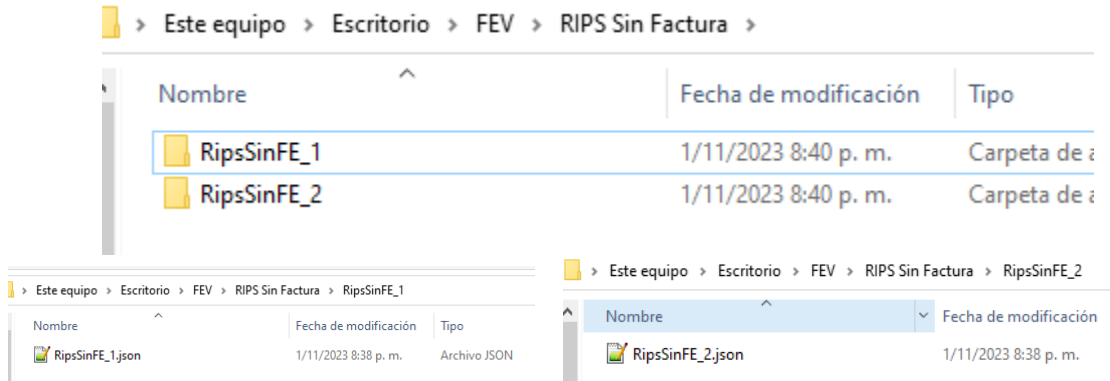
› Este equipo › Escritorio › FEV › RIPS Sin Factura ›

| Nombre | Fecha de modificación | Tipo |
|---|---|---|
| RipsSinFE_1 | 1/11/2023 8:40 p. m. | Carpeta de a |
| RipsSinFE_2 | 1/11/2023 8:40 p. m. | Carpeta de a |

› Este equipo › Escritorio › FEV › RIPS Sin Factura › RipsSinFE_1

| Nombre | Fecha de modificación | Tipo |
|---|---|---|
| RipsSinFE_1.json | 1/11/2023 8:38 p. m. | Archivo JSON |

› Este equipo › Escritorio › FEV › RIPS Sin Factura › RipsSinFE_2

| Nombre | Fecha de modificación |
|---|---|
| RipsSinFE_2.json | 1/11/2023 8:38 p. m. |